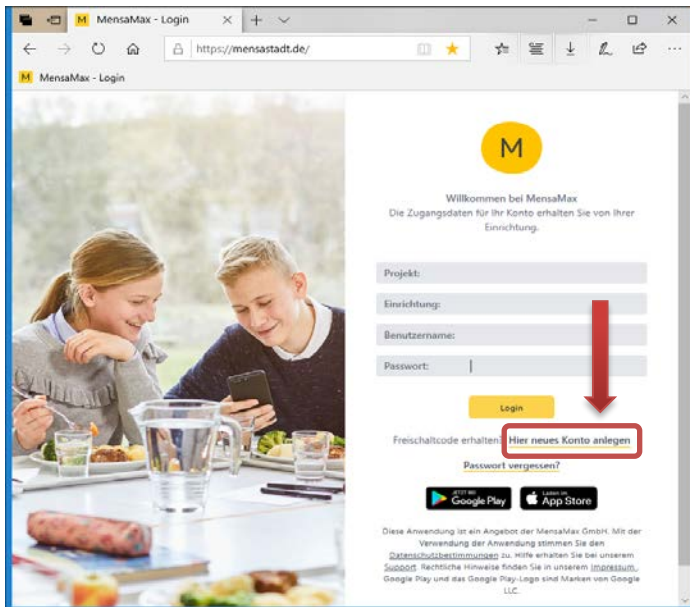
MensaMax - Login

https://mensastadt.de/

MensaMax - Login

M

Willkommen bei MensaMax
Die Zugangsdaten für Ihr Konto erhalten Sie von Ihrer Einrichtung.

Projekt:

Einrichtung:

Benutzername:

Passwort:

Login

Freischaltcode erhalten? Hier neues Konto anlegen

Passwort vergessen?

JETZT BEI Google Play

Laden im App Store

Diese Anwendung ist ein Angebot der MensaMax GmbH. Mit der Verwendung der Anwendung stimmen Sie den Datenschutzbestimmungen zu. Hilfe erhalten Sie bei unserem Support. Rechtliche Hinweise finden Sie in unserem Impressum. Google Play und das Google Play-Logo sind Marken von Google LLC.